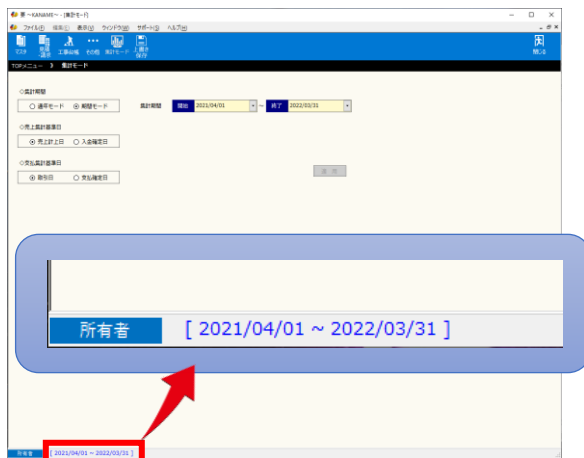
要 ～KANAME～ - [集計モード]

ファイル(F) 編集(E) 表示(V) ウィンドウ(W) サポート(S) ヘルプ(H)

マスタ 帳票選択 工事台帳 その他 集計モード 上書き保存 閉じる

TOPメニュー > 集計モード

◇集計期間
○ 通常モード ◉ 期間モード
集計期間 開始 2021/04/01 ～ 終了 2022/03/31

◇売上集計基準日
◉ 売上計上日 ○ 入金確定日

◇支払集計基準日
◉ 取引日 ○ 支払確定日

適用

所有者 [ 2021/04/01 ～ 2022/03/31 ]

所有者 [ 2021/04/01 ～ 2022/03/31 ]